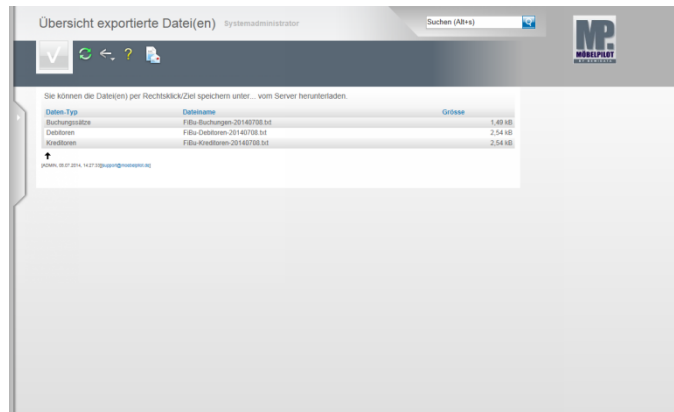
Übersicht exportierte Datei(en) Systemadministrator

Suchen (Alt+s)

MP MÖBELPILOT

Sie können die Datei(en) per Rechtsklick/Ziel speichern unter... vom Server herunterladen.

| Daten-Typ | Dateiname | Grösse |
|---|---|---|
| Buchungssätze | FiBu-Buchungen-20140708.txt | 1,49 kB |
| Debitoren | FiBu-Debitoren-20140708.txt | 2,54 kB |
| Kreditoren | FiBu-Kreditoren-20140708.txt | 2,54 kB |

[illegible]